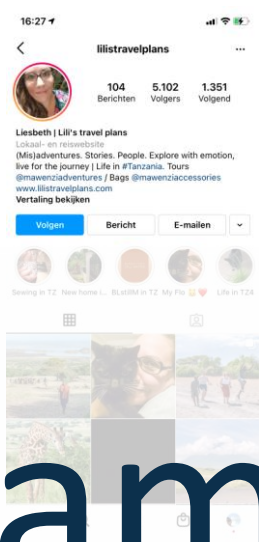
16:27

lilistravelplans

104 Berichten

5.102 Volgers

1.351 Volgend

Liesbeth | Lili's travel plans

Lokaal- en reiswebsite

(Mis)adventures. Stories. People. Explore with emotion, live for the journey | Life in #Tanzania. Tours @mawenziadventures / Bags @mawenziaccessories

www.lilistravelplans.com

Vertaling bekijken

Volgen

Bericht

E-mailen

Sewing in TZ

New home i...

BLstBM in TZ

My Flo

Life in TZ

am